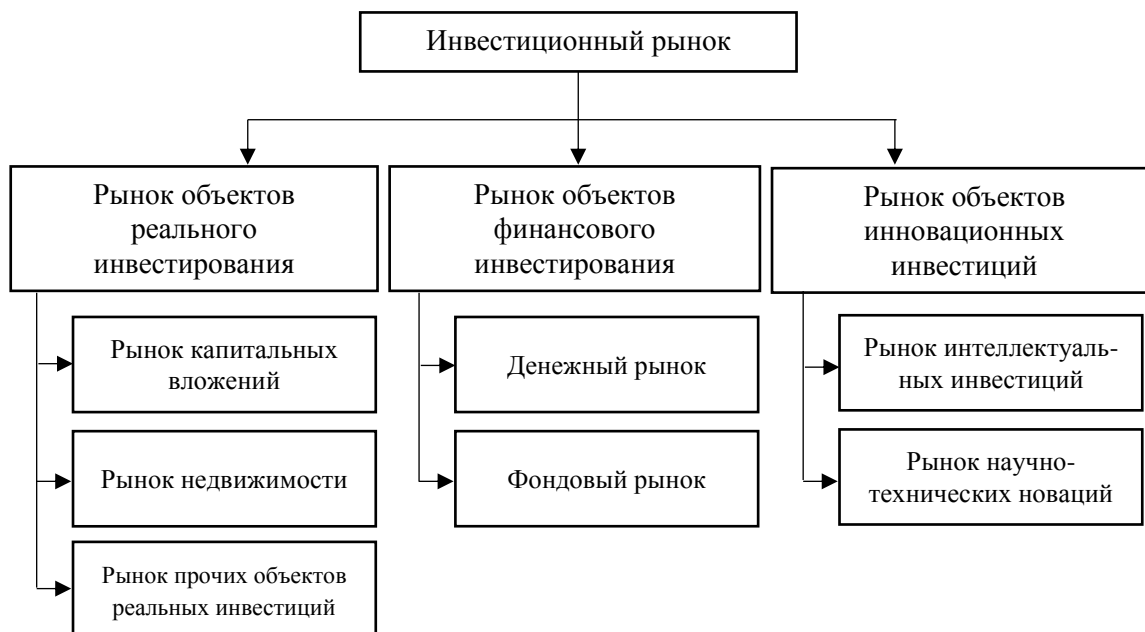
Инвестиционный рынок

Рынок объектов реального инвестирования

Рынок капитальных вложений

Рынок недвижимости

Рынок прочих объектов реальных инвестиций

Рынок объектов финансового инвестирования

Денежный рынок

Фондовый рынок

Рынок объектов инновационных инвестиций

Рынок интеллектуальных инвестиций

Рынок научно-технических новаций